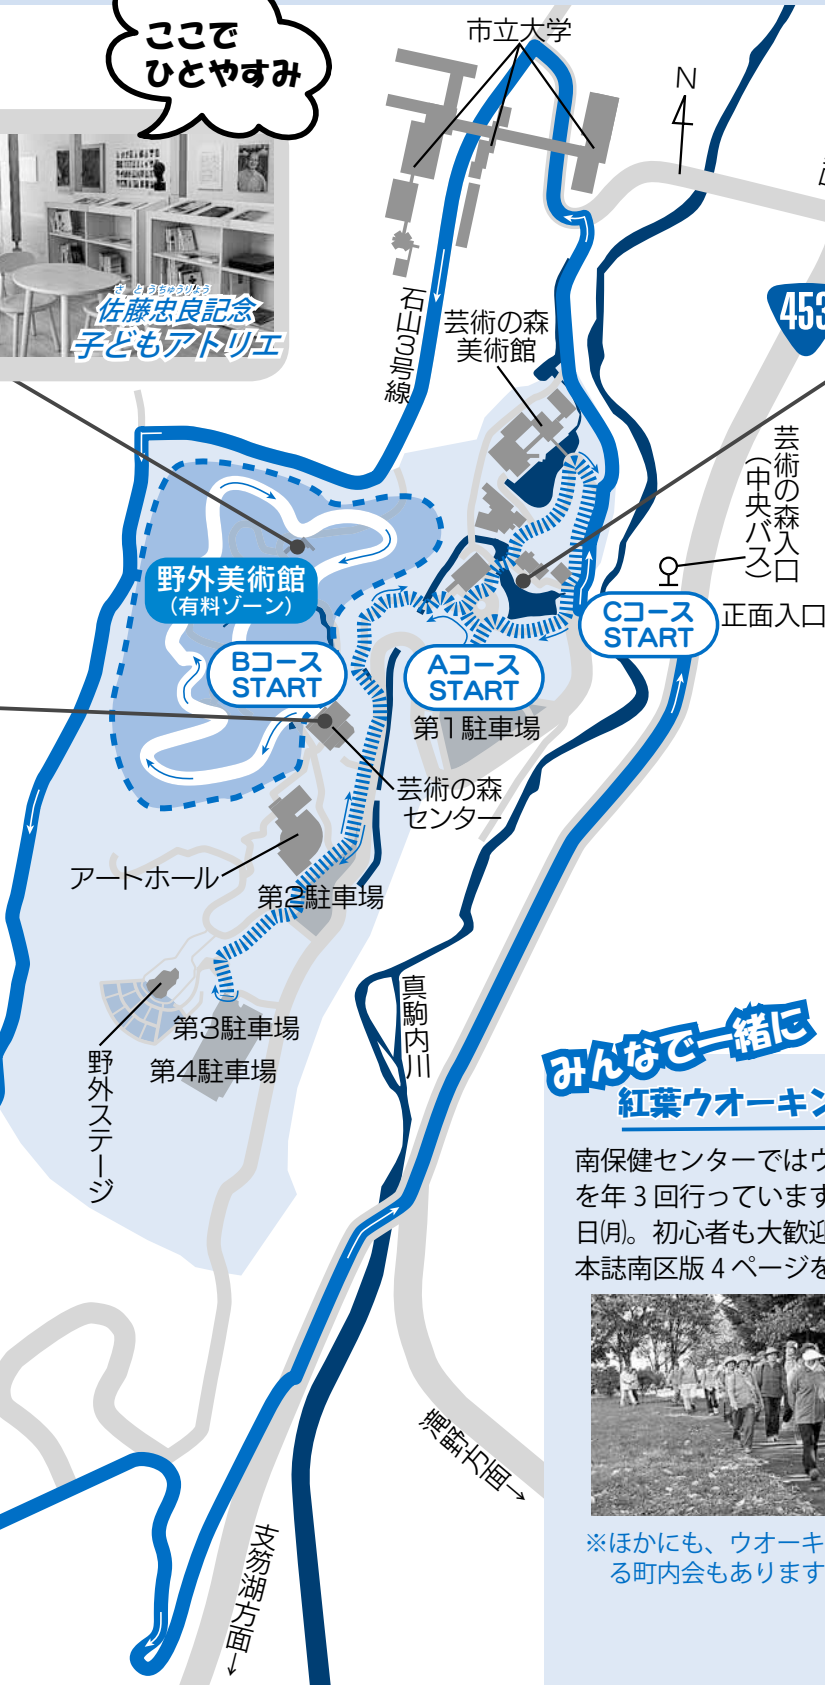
ここで
ひとやすみ

佐藤忠良記念
子どもアトリエ

市立大学

N

453

石山3号線

芸術の森
美術館

芸術の森入口
(中央バス)

正面入口

野外美術館
(有料ゾーン)

Bコース
START

Aコース
START

Cコース
START

第1駐車場

芸術の森
センター

アートホール

第2駐車場

第3駐車場

第4駐車場

野外ステージ

真駒内川

滝野方面→

支笏湖方面→

みんなで一緒に
紅葉ウオーキン

南保健センターではウ
を年3回行っていま
日(月)。初心者も大歓
本誌南区版4ページを

※ほかにも、ウオーキ
る町内会もあります